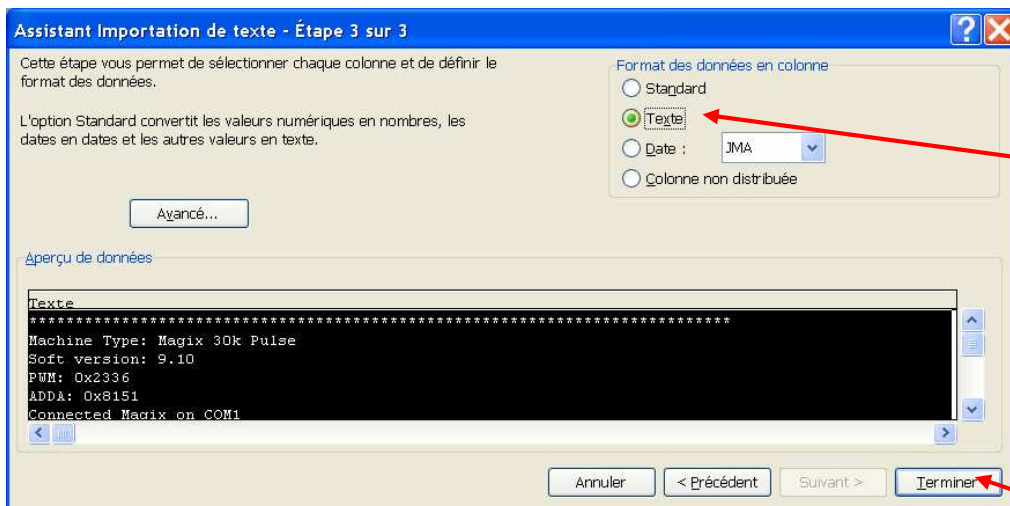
Assistant Importation de texte - Étape 3 sur 3

Cette étape vous permet de sélectionner chaque colonne et de définir le format des données.

L'option Standard convertit les valeurs numériques en nombres, les dates en dates et les autres valeurs en texte.

Avancé...

Format des données en colonne
Standard
Texte
Date : JMA
Colonne non distribuée

Aperçu de données

Texte
**************************************************************************
Machine Type: Magix 30k Pulse
Soft version: 9.10
PWM: 0x2336
ADDA: 0x8151
Connected Magix on COM1

Annuler
< Précédent
Suivant >
Terminer